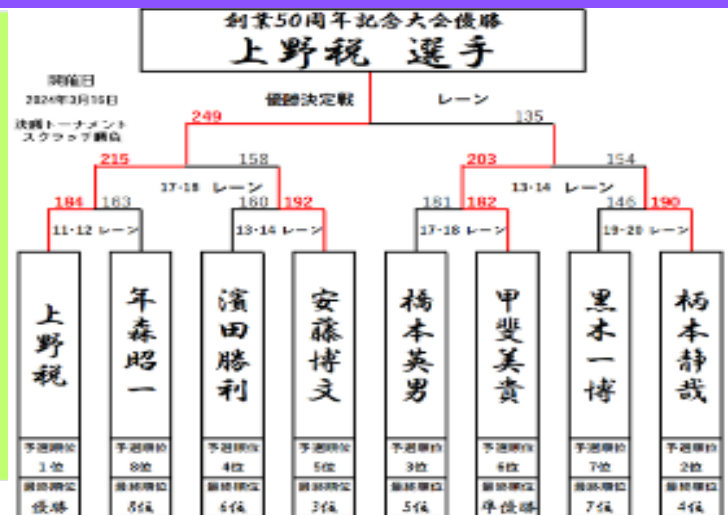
創業50周年記念大会優勝
上野稅 選手

開催日
2024年3月16日

決勝トーナメント
スクラッチ戦

優勝決定戦 レーン

249 135

215 158 203 154

17-18 レーン 13-14 レーン

184 163 160 192 181 182 146 190

11-12 レーン 13-14 レーン 17-18 レーン 19-20 レーン

上野稅
年森昭一
濱田勝利
安藤博文
橋本英男
甲斐美貴
黒木一博
柄本静哉

| 予選順位 | 予選順位 | 予選順位 | 予選順位 | 予選順位 | 予選順位 | 予選順位 | 予選順位 |
|---|---|---|---|---|---|---|---|
| 1位 | 8位 | 4位 | 5位 | 3位 | 6位 | 7位 | 2位 |
| 最終順位 | 最終順位 | 最終順位 | 最終順位 | 最終順位 | 最終順位 | 最終順位 | 最終順位 |
| 優勝 | 8位 | 6位 | 3位 | 5位 | 準優勝 | 7位 | 4位 |